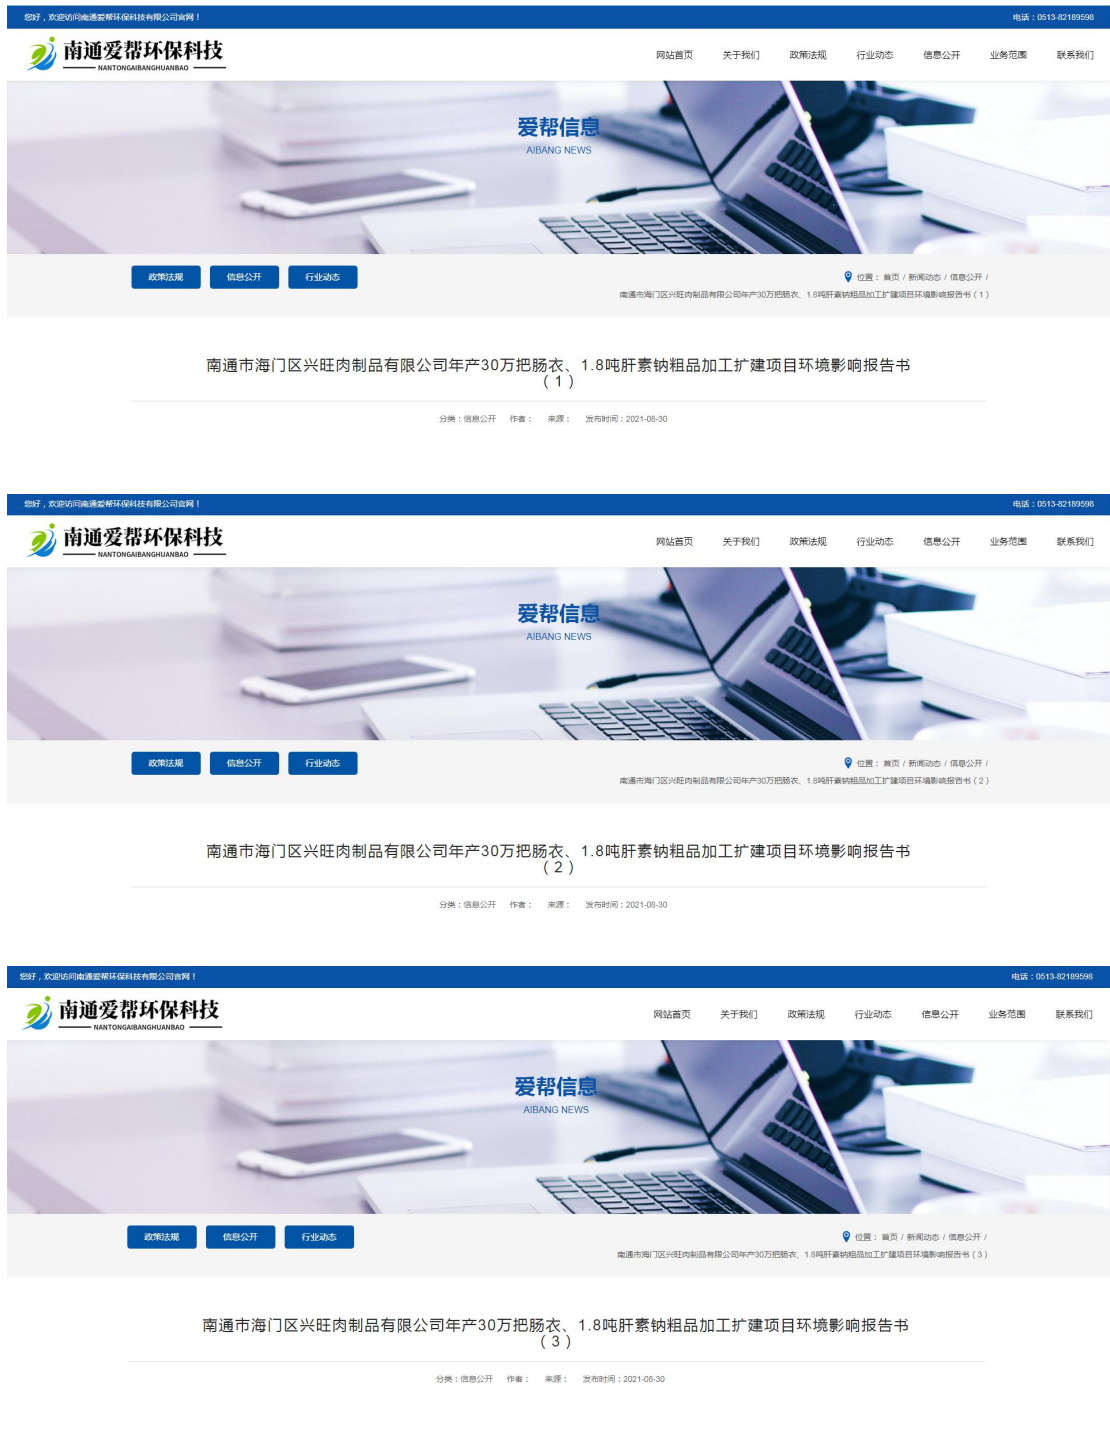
您好，欢迎访问南通爱帮环保科技有限公司官网！

电话：0513-82189598

南通爱帮环保科技
NANTONGAIBANGHUANBAO

网站首页 关于我们 政策法规 行业动态 信息公开 业务范围 联系我们

爱帮信息
AIBANG NEWS

政策法规 信息公开 行业动态

位置： 首页 / 新闻动态 / 信息公开 / 南通市海门区兴旺肉制品有限公司年产30万把肠衣、1.8吨肝素钠粗品加工扩建项目环境影响报告书（1）

南通市海门区兴旺肉制品有限公司年产30万把肠衣、1.8吨肝素钠粗品加工扩建项目环境影响报告书（1）

分类：信息公开 作者： 来源： 发布时间：2021-08-30

您好，欢迎访问南通爱帮环保科技有限公司官网！

电话：0513-82189598

南通爱帮环保科技
NANTONGAIBANGHUANBAO

网站首页 关于我们 政策法规 行业动态 信息公开 业务范围 联系我们

爱帮信息
AIBANG NEWS

政策法规 信息公开 行业动态

位置： 首页 / 新闻动态 / 信息公开 / 南通市海门区兴旺肉制品有限公司年产30万把肠衣、1.8吨肝素钠粗品加工扩建项目环境影响报告书（2）

南通市海门区兴旺肉制品有限公司年产30万把肠衣、1.8吨肝素钠粗品加工扩建项目环境影响报告书（2）

分类：信息公开 作者： 来源： 发布时间：2021-08-30

您好，欢迎访问南通爱帮环保科技有限公司官网！

电话：0513-82189598

南通爱帮环保科技
NANTONGAIBANGHUANBAO

网站首页 关于我们 政策法规 行业动态 信息公开 业务范围 联系我们

爱帮信息
AIBANG NEWS

政策法规 信息公开 行业动态

位置： 首页 / 新闻动态 / 信息公开 / 南通市海门区兴旺肉制品有限公司年产30万把肠衣、1.8吨肝素钠粗品加工扩建项目环境影响报告书（3）

南通市海门区兴旺肉制品有限公司年产30万把肠衣、1.8吨肝素钠粗品加工扩建项目环境影响报告书（3）

分类：信息公开 作者： 来源： 发布时间：2021-08-30